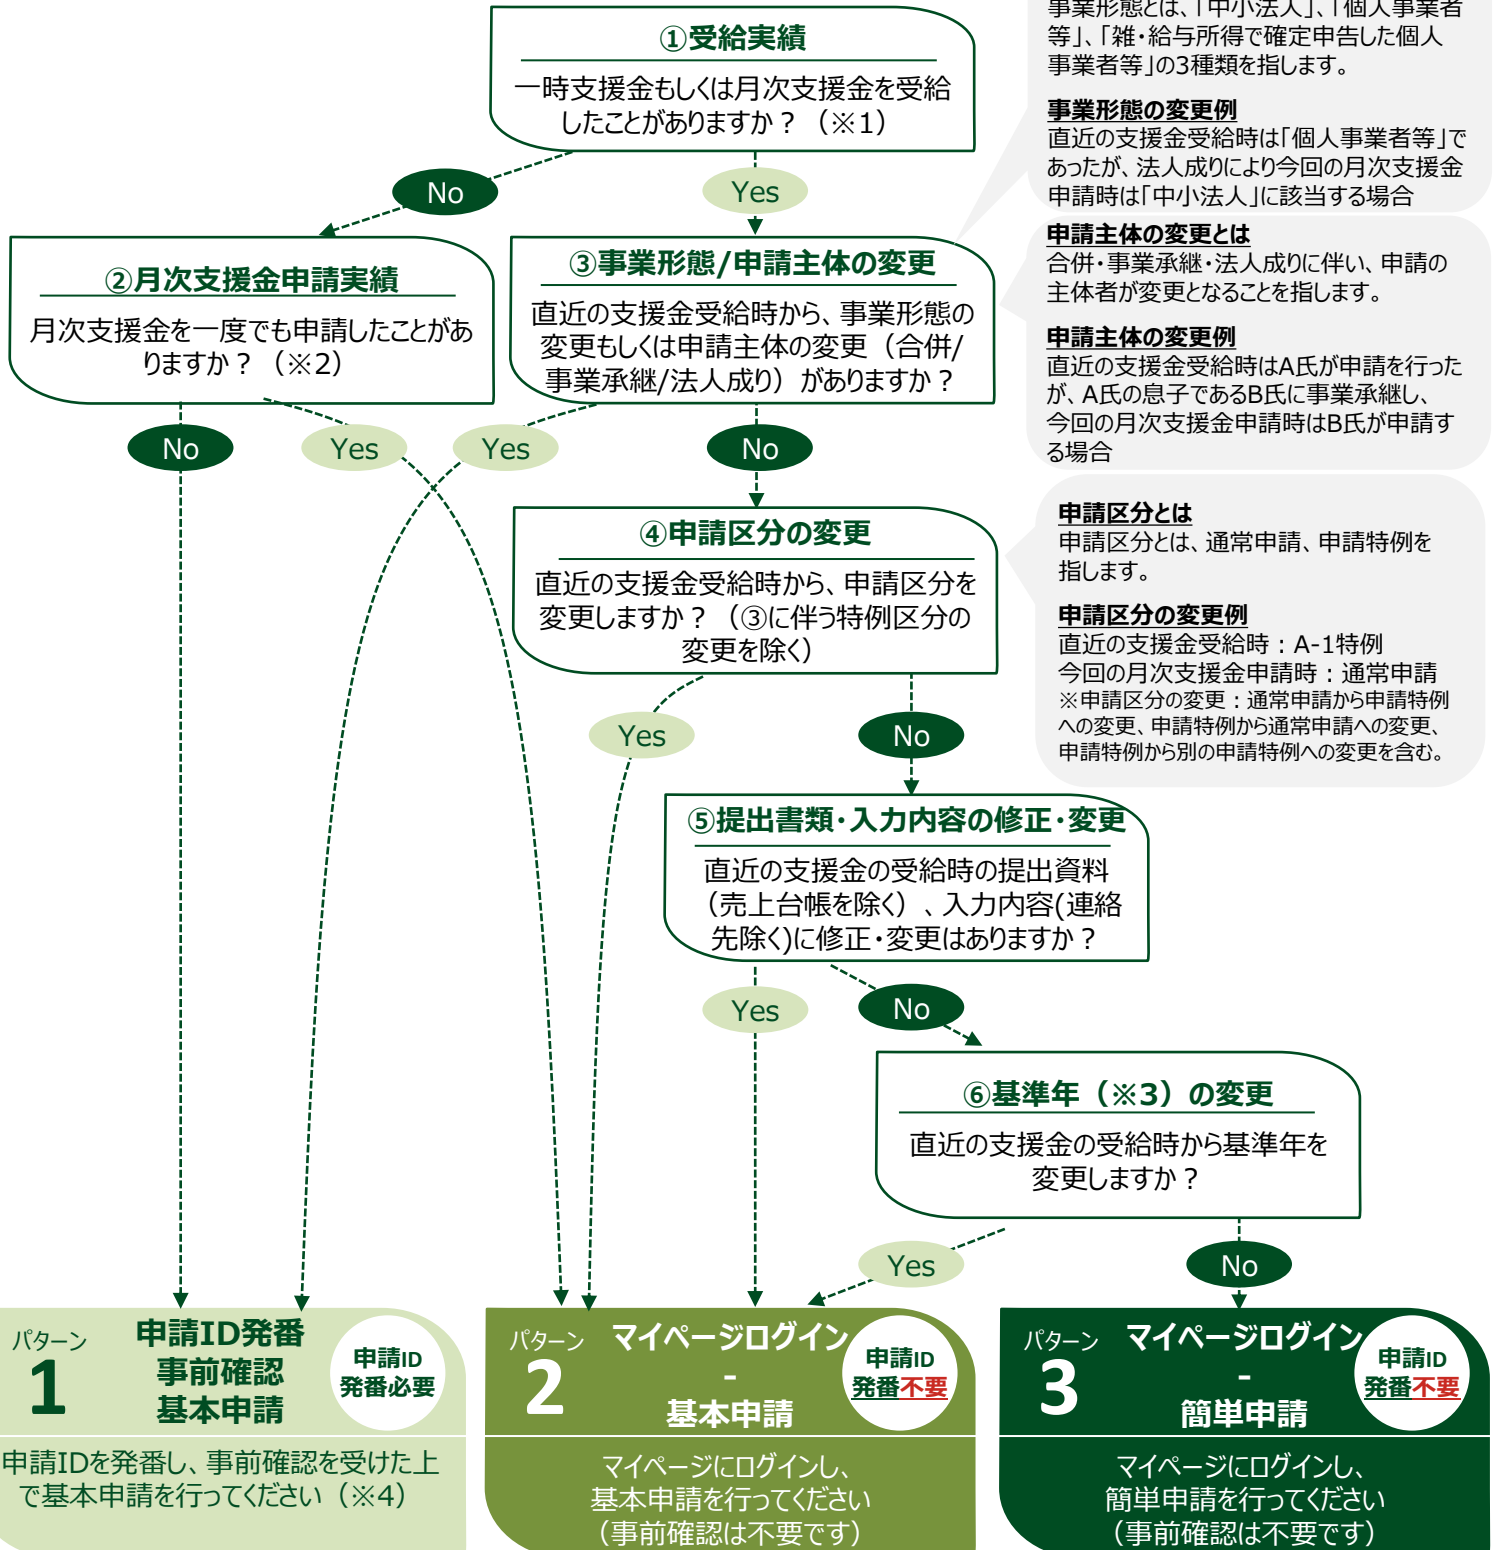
事業形態とは、「中小法人」、「個人事業者等」、「雑・給与所得で確定申告した個人事業者等」の3種類を指します。

事業形態の変更例
直近の支援金受給時は「個人事業者等」であったが、法人成りにより今回の月次支援金申請時は「中小法人」に該当する場合

申請主体の変更とは
合併・事業承継・法人成りに伴い、申請の主体者が変更となることを指します。

申請主体の変更例
直近の支援金受給時はA氏が申請を行ったが、A氏の息子であるB氏に事業承継し、今回の月次支援金申請時はB氏が申請する場合

①受給実績
一時支援金もしくは月次支援金を受給したことがありますか？（※1）

No
Yes

②月次支援金申請実績
月次支援金を一度でも申請したことがありますか？（※2）

③事業形態/申請主体の変更
直近の支援金受給時から、事業形態の変更もしくは申請主体の変更（合併/事業承継/法人成り）がありますか？

No
Yes
Yes
No

④申請区分の変更
直近の支援金受給時から、申請区分を変更しますか？（③に伴う特例区分の変更を除く）

申請区分とは
申請区分とは、通常申請、申請特例を指します。

申請区分の変更例
直近の支援金受給時：A-1特例
今回の月次支援金申請時：通常申請
※申請区分の変更：通常申請から申請特例への変更、申請特例から通常申請への変更、申請特例から別の申請特例への変更を含む。

Yes
No

⑤提出書類・入力内容の修正・変更
直近の支援金の受給時の提出資料（売上台帳を除く）、入力内容(連絡先除く)に修正・変更はありますか？

Yes
No

⑥基準年（※3）の変更
直近の支援金の受給時から基準年を変更しますか？

Yes
No

パターン 1
申請ID発番
事前確認
基本申請
申請ID発番必要
申請IDを発番し、事前確認を受けた上で基本申請を行ってください（※4）

パターン 2
マイページログイン
-
基本申請
申請ID発番不要
マイページにログインし、基本申請を行ってください（事前確認は不要です）

パターン 3
マイページログイン
-
簡単申請
申請ID発番不要
マイページにログインし、簡単申請を行ってください（事前確認は不要です）